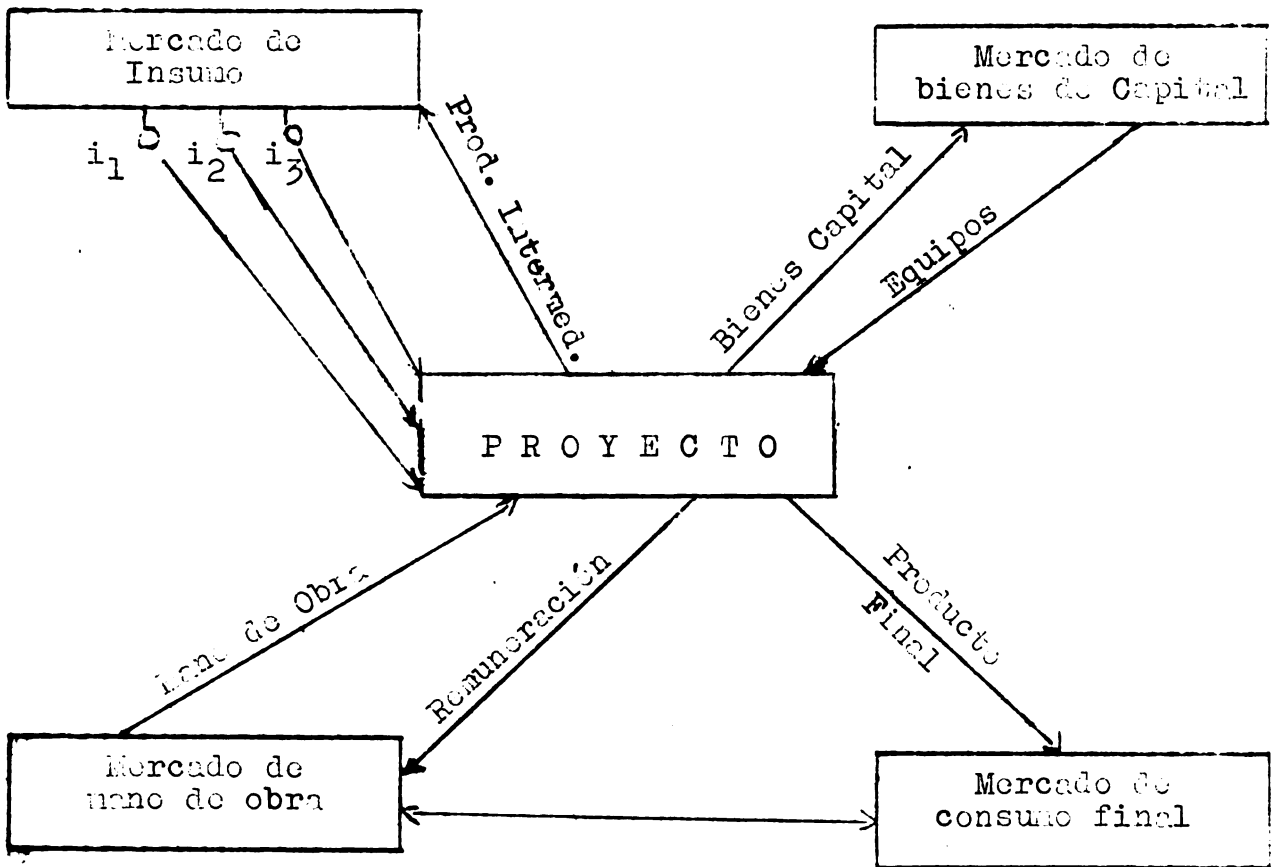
Mercado de Insumo

$i_1$ $i_2$ $i_3$

Prod. Intermed.

Mercado de bienes de Capital

Bienes Capital

Equipos

P R O Y E C T O

Mano de Obra

Remuneración

Producto Final

Mercado de mano de obra

Mercado de consumo final